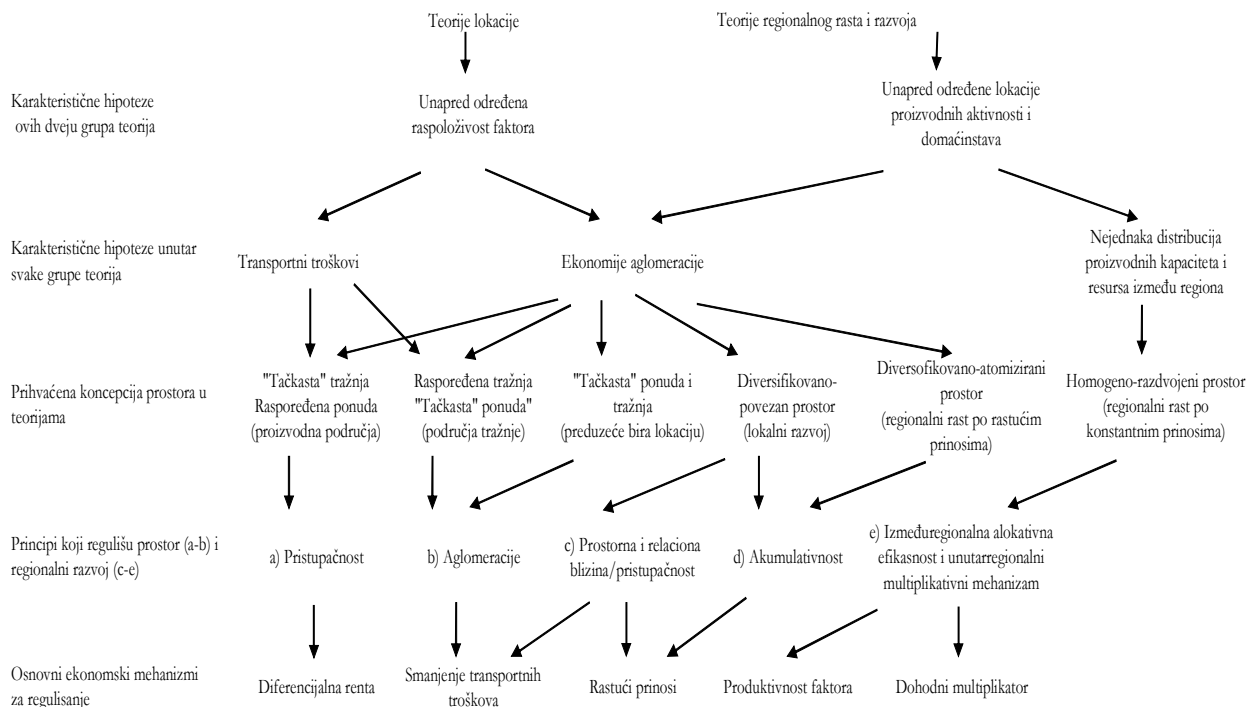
Teorije lokacije

Teorije regionalnog rasta i razvoja

Karakteristične hipoteze ovih dveju grupa teorija

Unapred određena raspoloživost faktora

Unapred određene lokacije proizvodnih aktivnosti i domaćinstava

Karakteristične hipoteze unutar svake grupe teorija

Transportni troškovi

Ekonomije aglomeracije

Nejednaka distribucija proizvodnih kapaciteta i resursa između regiona

Prihvaćena koncepcija prostora u teorijama

"Tačkasta" tražnja Raspoređena ponuda (proizvodna područja)

Raspoređena tražnja "Tačkasta" ponuda" (područja tražnje)

"Tačkasta" ponuda i tražnja (preduzeće bira lokaciju)

Diversifikovano-povezan prostor (lokalni razvoj)

Diversofikovano-atomizirani prostor (regionalni rast po rastućim prinosima)

Homogeno-razdvojeni prostor (regionalni rast po konstantnim prinosima)

Principi koji regulišu prostor (a-b) i regionalni razvoj (c-e)

a) Pristupačnost

b) Aglomeracije

c) Prostorna i relaciona blizina/pristupačnost

d) Akumulativnost

e) Međuregionalna alokativna efikasnost i unutarregionalni multiplikativni mehanizam

Osnovni ekonomski mehanizmi za regulisanje

Diferencijalna renta

Smanjenje transportnih troškova

Rastući prinosi

Produktivnost faktora

Dohodni multiplikator